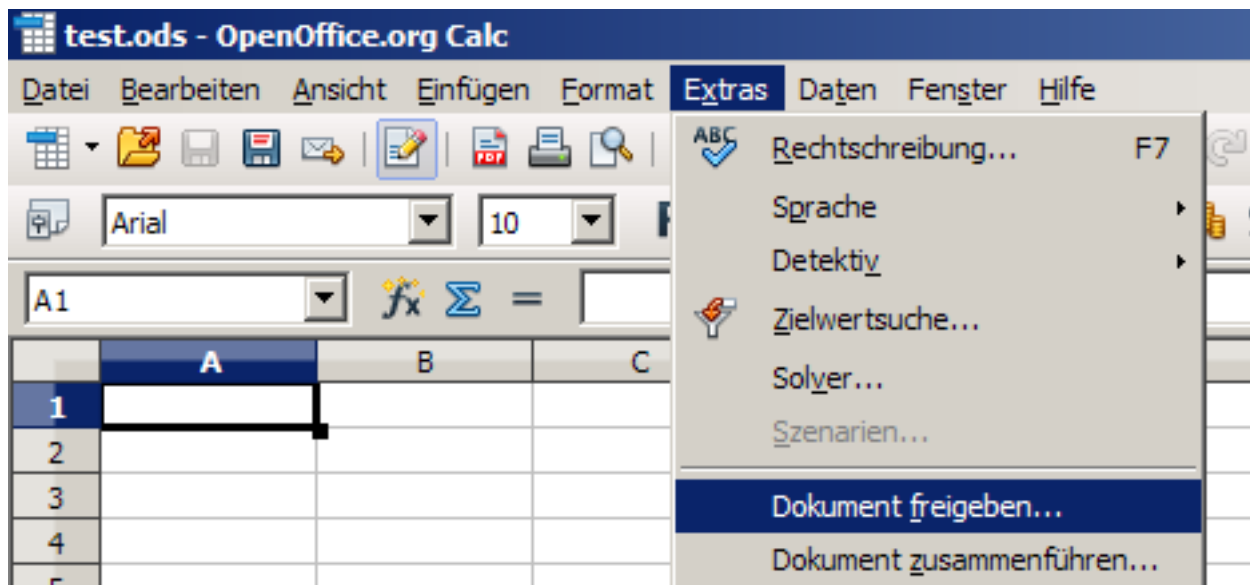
test.ods - OpenOffice.org Calc

Datei Bearbeiten Ansicht Einfügen Format Extras Daten Fenster Hilfe

Arial
10

A1
$f_x$ $\Sigma$ =

| | A | B | C |
|---|---|---|---|
| 1 | | | |
| 2 | | | |
| 3 | | | |
| 4 | | | |

Rechtschreibung... F7
Sprache
Detektiv
Zielwertsuche...
Solver...
Szenarien...
Dokument freigeben...
Dokument zusammenführen...